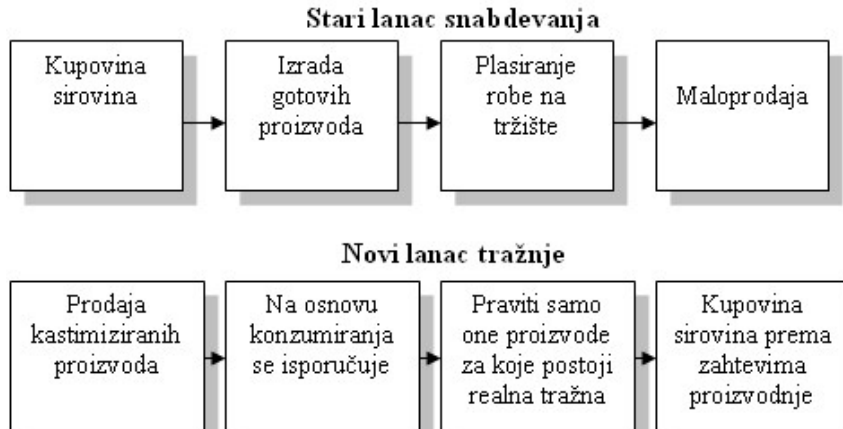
Stari lanac snabdevanja

Kupovina sirovina

Izrada gotovih proizvoda

Plasiranje robe na tržište

Maloprodaja

Novi lanac tražnje

Prodaja kastimiziranih proizvoda

Na osnovu konzumiranja se isporučuje

Praviti samo one proizvode za koje postoji realna tražna

Kupovina sirovina prema zahtevima proizvodnje